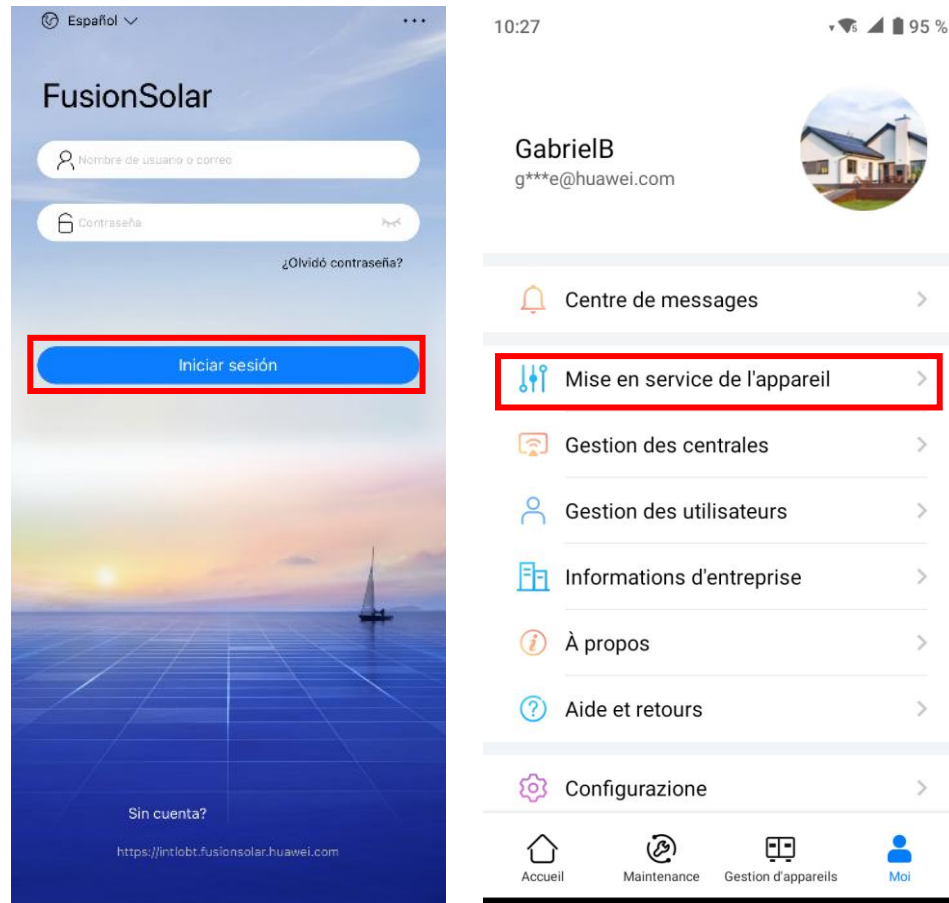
Español

FusionSolar

Nombre de usuario o correo

Contraseña

¿Olvidó contraseña?

Iniciar sesión

Sin cuenta?

https://intlobt.fusionsolar.huawei.com

10:27

95 %

GabrielB
g***e@huawei.com

Centre de messages

Mise en service de l'appareil

Gestion des centrales

Gestion des utilisateurs

Informations d'entreprise

À propos

Aide et retours

Configurazione

Accueil

Maintenance

Gestion d'appareils

Moi